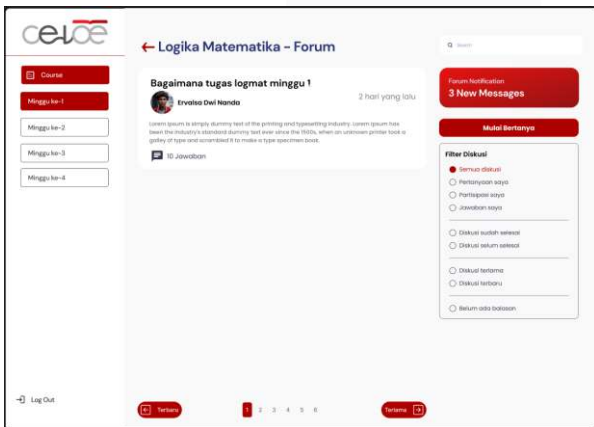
celoe

Course

Minggu ke-1

Minggu ke-2

Minggu ke-3

Minggu ke-4

Log Out

← Logika Matematika - Forum

Bagaimana tugas logmat minggu 1

Ervalsa Dwi Nanda

2 hari yang lalu

Lorem Ipsum is simply dummy text of the printing and typesetting industry. Lorem Ipsum has been the industry's standard dummy text ever since the 1500s, when an unknown printer took a galley of type and scrambled it to make a type specimen book.

10 Jawaban

Terlama

1 2 3 4 5 6

Terlama

Search

Forum Notification

3 New Messages

Mulai Bertanya

Filter Diskusi

Semua diskusi

Pertanyaan saya

Partisipasi saya

Jawaban saya

Diskusi sudah selesai

Diskusi belum selesai

Diskusi terlama

Diskusi terbaru

Belum ada balasan